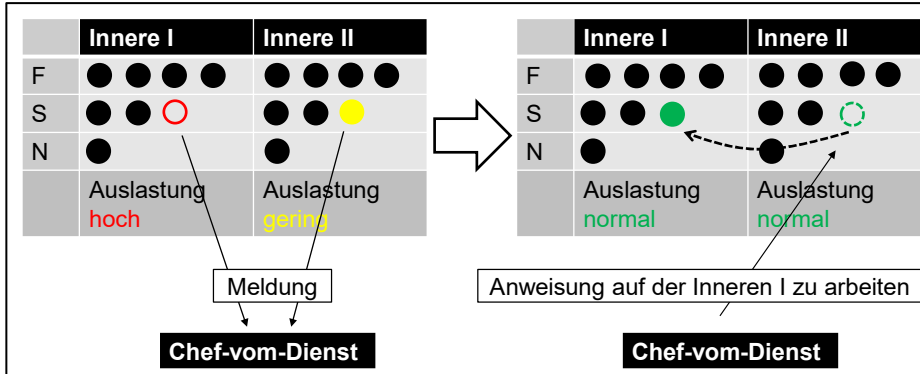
|   | Innere I | Innere II |
|---|---|---|
| F | ● ● ● ● | ● ● ● ● |
| S | ● ● ○ | ● ● ● |
| N | ● | ● |
|   | Auslastung hoch | Auslastung gering |

Meldung

Chef-vom-Dienst

|   | Innere I | Innere II |
|---|---|---|
| F | ● ● ● ● | ● ● ● ● |
| S | ● ● ● | ● ● ○ |
| N | ● | ● |
|   | Auslastung normal | Auslastung normal |

Anweisung auf der Inneren I zu arbeiten

Chef-vom-Dienst